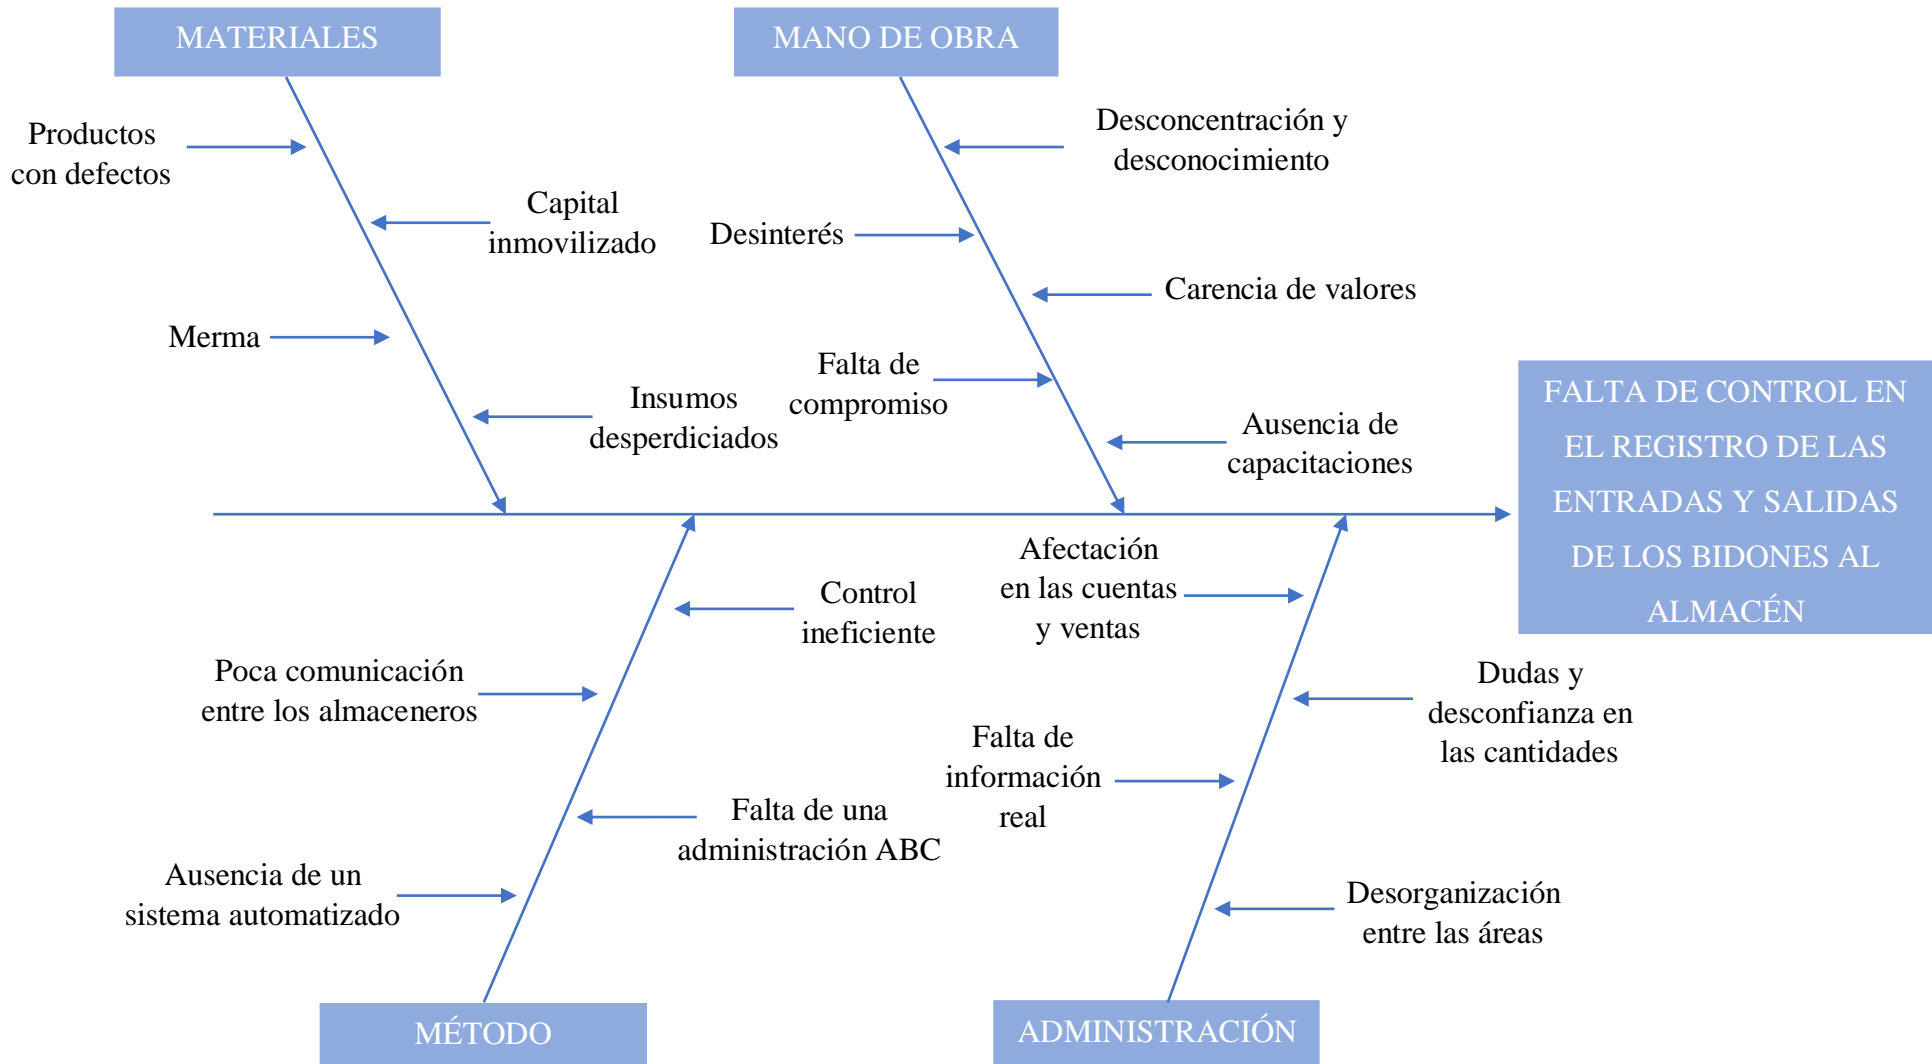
MATERIALES

MANO DE OBRA

Productos con defectos

Capital inmovilizado

Merma

Insumos desperdiciados

Desconcentración y desconocimiento

Desinterés

Carencia de valores

Falta de compromiso

Ausencia de capacitaciones

FALTA DE CONTROL EN EL REGISTRO DE LAS ENTRADAS Y SALIDAS DE LOS BIDONES AL ALMACÉN

Control ineficiente

Poca comunicación entre los almaceneros

Falta de una administración ABC

Ausencia de un sistema automatizado

Afectación en las cuentas y ventas

Dudas y desconfianza en las cantidades

Falta de información real

Desorganización entre las áreas

MÉTODO

ADMINISTRACIÓN